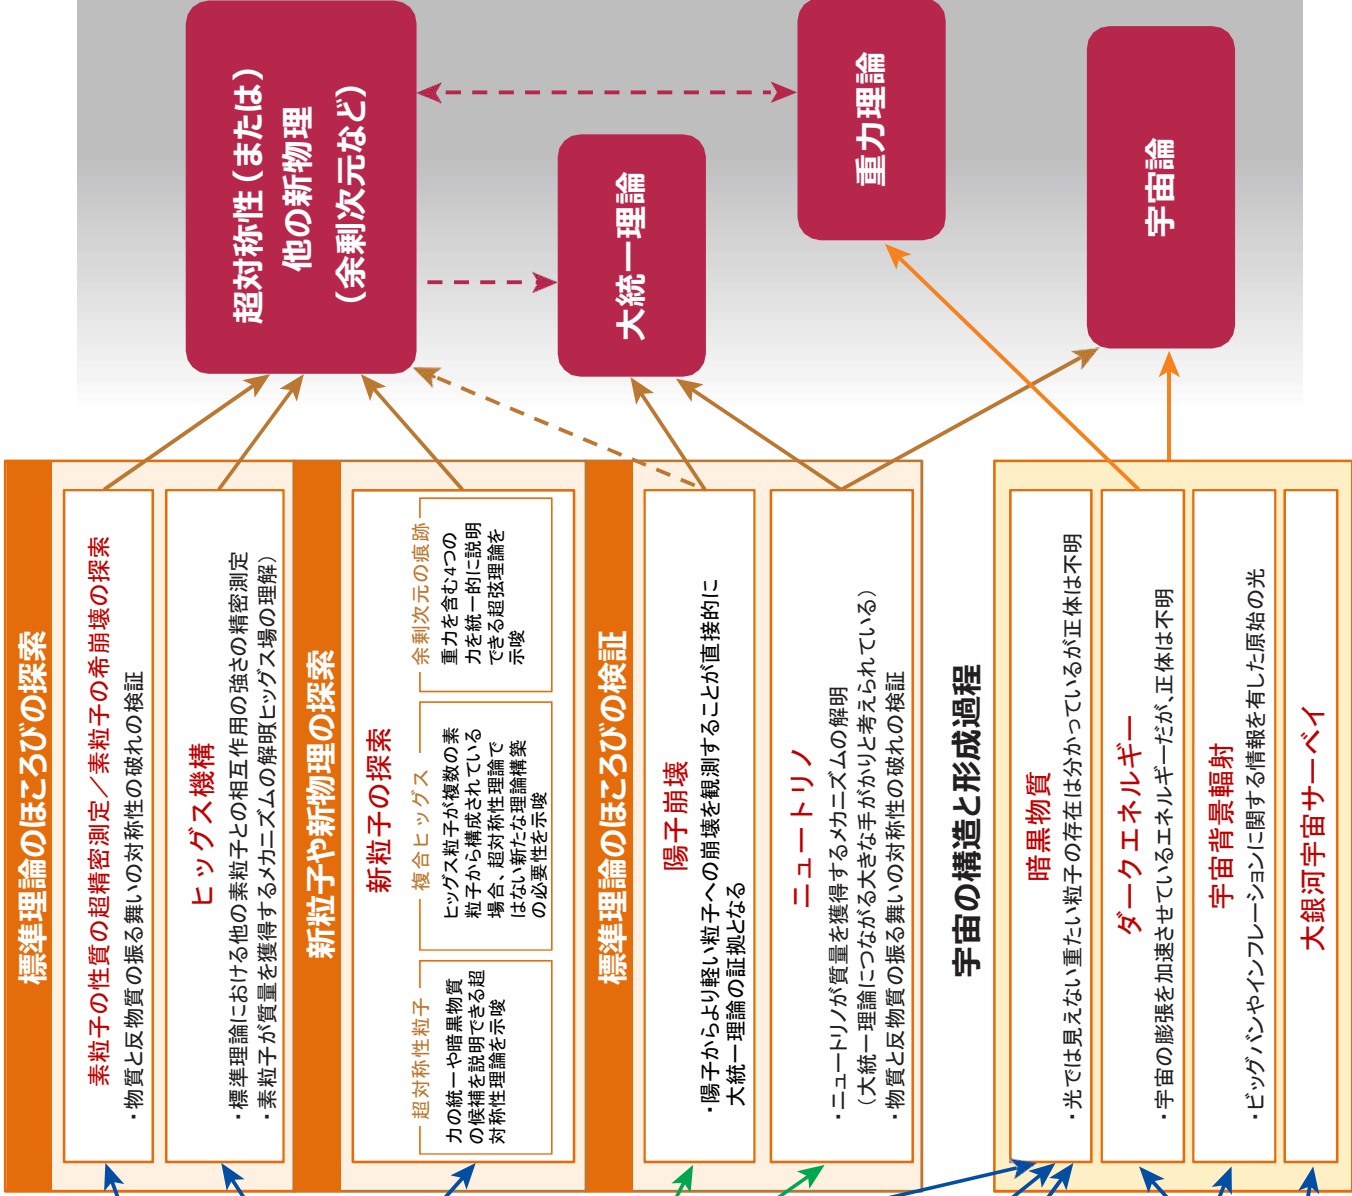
超対称性（または）他の新物理（余剰次元など）

大統一理論

重力理論

宇宙論

標準理論のほころびの探索

素粒子の性質の超精密測定／素粒子の希崩壊の探索
・物質と反物質の振る舞いの対称性の破れの検証

ヒッグス機構
・標準理論における他の素粒子との相互作用の強さの精密測定
・素粒子が質量を獲得するメカニズムの解明（ヒッグス場の理解）

新粒子や新物理の探索

新粒子の探索

超対称性粒子
力の統一や暗黒物質の候補を説明できる超対称性理論を示唆

複合ヒッグス
ヒッグス粒子が複数の素粒子から構成されている場合、超対称性理論ではない新たな理論構築の必要性を示唆

余剰次元の痕跡
重力を含む4つの力を統一的に説明できる超弦理論を示唆

標準理論のほころびの検証

陽子崩壊
・陽子からより軽い粒子への崩壊を観測することが直接的に大統一理論の証拠となる

ニュートリノ
・ニュートリノが質量を獲得するメカニズムの解明
（大統一理論につながる大きな手がかりと考えられている）
・物質と反物質の振る舞いの対称性の破れの検証

宇宙の構造と形成過程

暗黒物質
・光では見えない重たい粒子の存在は分かっているが正体は不明

ダークエネルギー
・宇宙の膨張を加速させているエネルギーだが、正体は不明

宇宙背景輻射
・ビッグバンやインフレーションに関する情報を有した原始の光

大銀河宇宙サーベイ